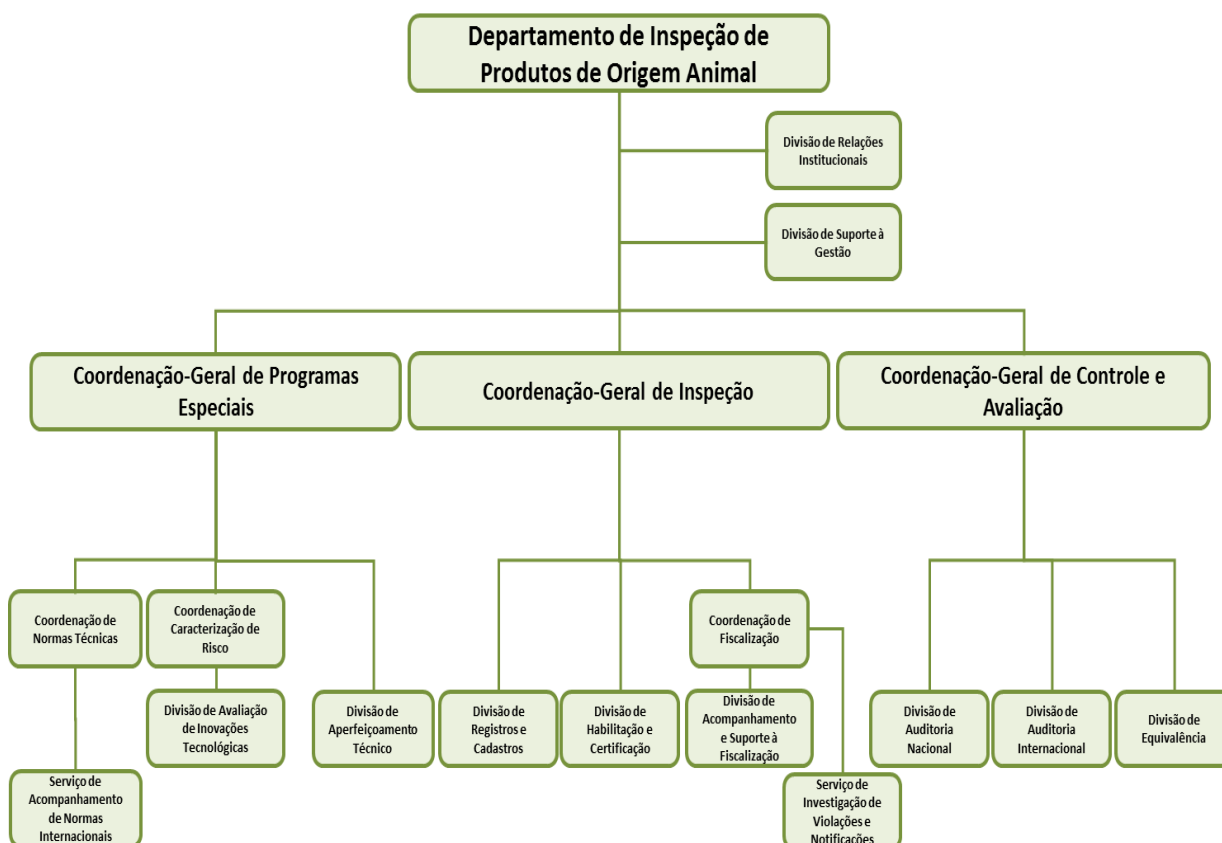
Departamento de Inspeção de Produtos de Origem Animal

Divisão de Relações Institucionais

Divisão de Suporte à Gestão

Coordenação-Geral de Programas Especiais

Coordenação-Geral de Inspeção

Coordenação-Geral de Controle e Avaliação

Coordenação de Normas Técnicas

Coordenação de Caracterização de Risco

Divisão de Avaliação de Inovações Tecnológicas

Divisão de Aperfeiçoamento Técnico

Serviço de Acompanhamento de Normas Internacionais

Divisão de Registros e Cadastros

Divisão de Habilitação e Certificação

Coordenação de Fiscalização

Divisão de Acompanhamento e Suporte à Fiscalização

Serviço de Investigação de Violações e Notificações

Divisão de Auditoria Nacional

Divisão de Auditoria Internacional

Divisão de Equivalência